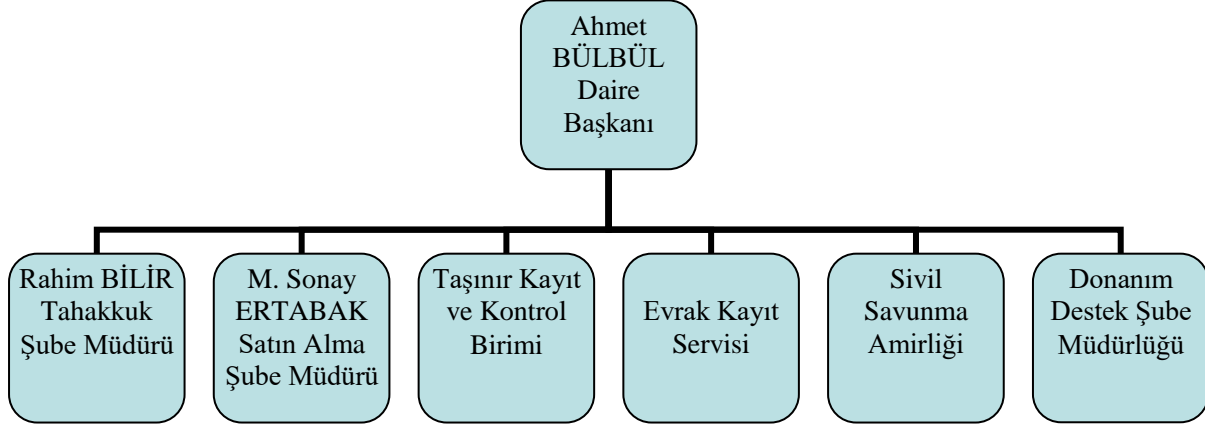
Ahmet BÜLBÜL Daire Başkanı

Rahim BİLİR Tahakkuk Şube Müdürü

M. Sonay ERTABAK Satın Alma Şube Müdürü

Taşınır Kayıt ve Kontrol Birimi

Evrak Kayıt Servisi

Sivil Savunma Amirliği

Donanım Destek Şube Müdürlüğü